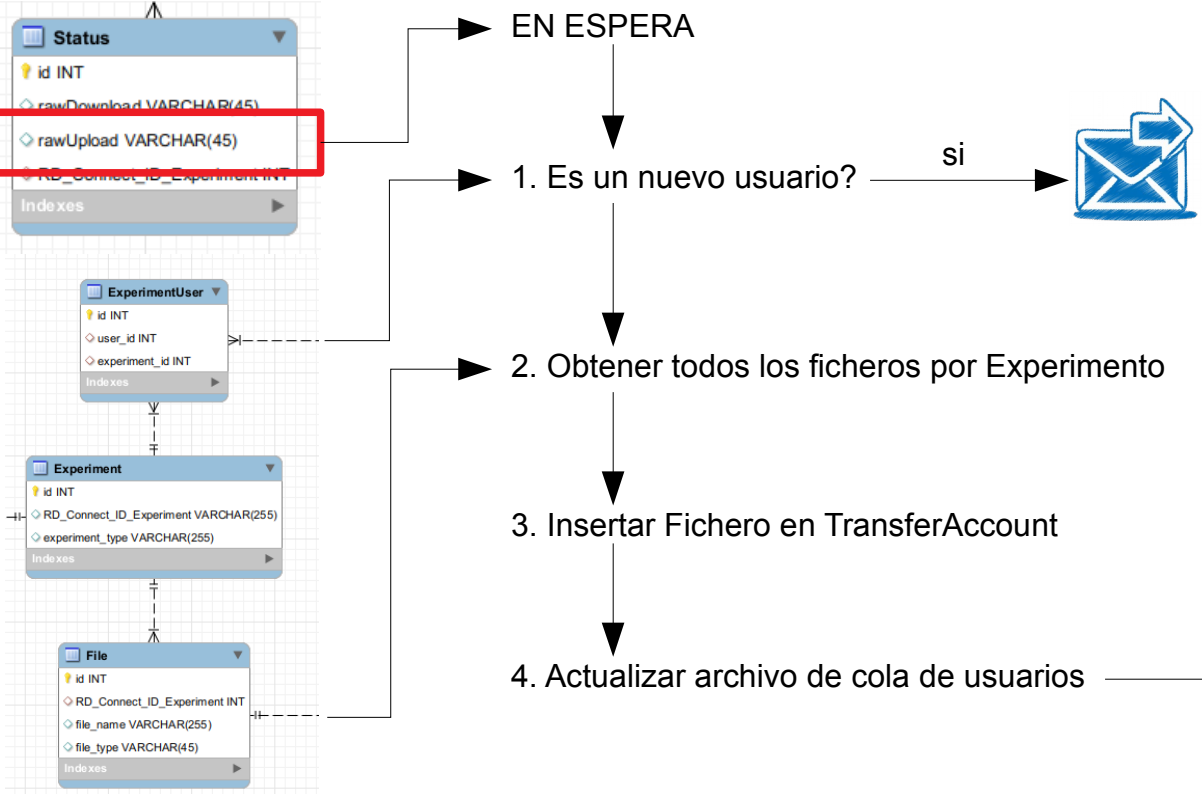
Status
id INT
rawDownload VARCHAR(45)
rawUpload VARCHAR(45)
RD_Connect_ID_Experiment INT
Indexes

ExperimentUser
id INT
user_id INT
experiment_id INT
Indexes

Experiment
id INT
RD_Connect_ID_Experiment VARCHAR(255)
experiment_type VARCHAR(255)
Indexes

File
id INT
RD_Connect_ID_Experiment INT
file_name VARCHAR(255)
file_type VARCHAR(45)
Indexes

EN ESPERA

1. Es un nuevo usuario?

si

2. Obtener todos los ficheros por Experimento

3. Insertar Fichero en TransferAccount

4. Actualizar archivo de cola de usuarios